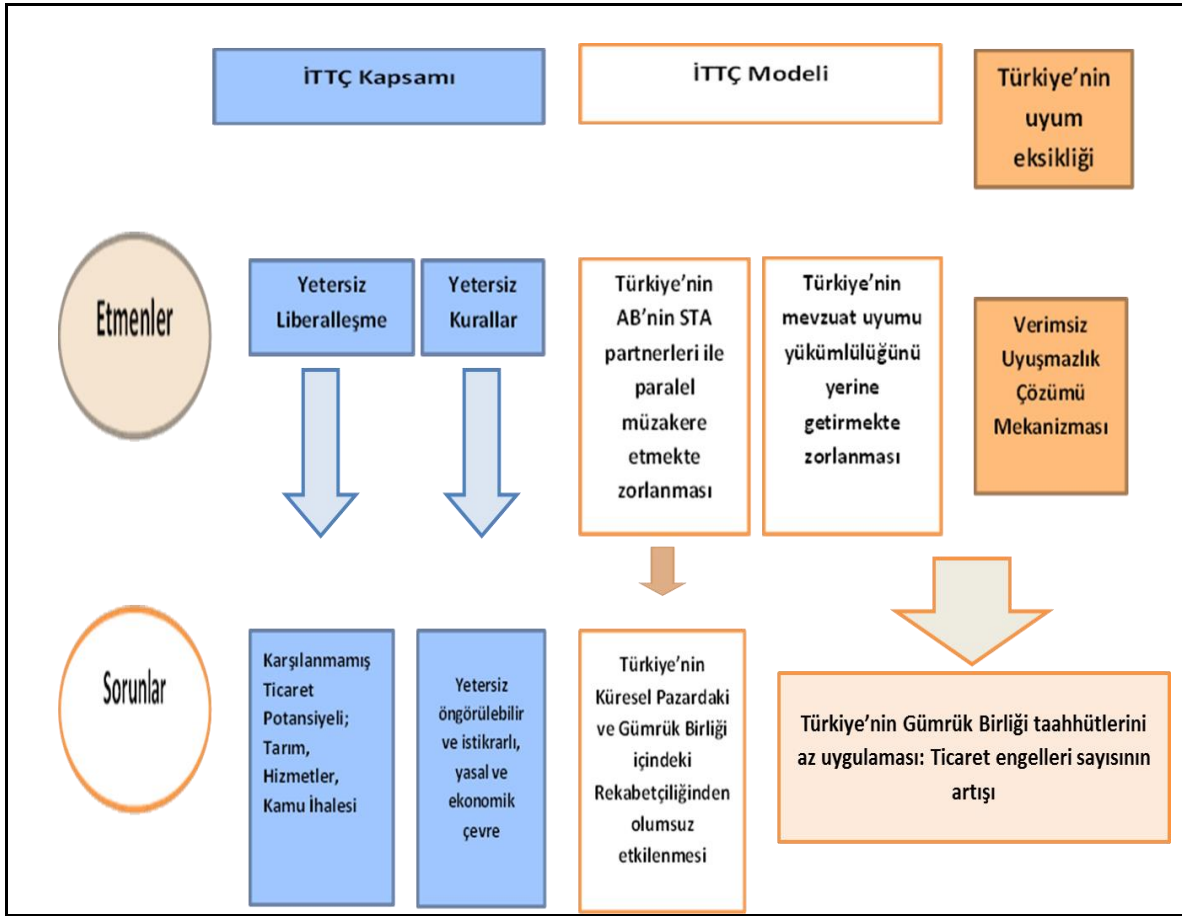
İTTÇ Kapsamı

İTTÇ Modeli

Türkiye'nin uyum eksikliği

Etmenler

Yetersiz Liberalleşme

Yetersiz Kurallar

Türkiye'nin AB'nin STA partnerleri ile paralel müzakere etmekte zorlanması

Türkiye'nin mevzuat uyumu yükümlülüğünü yerine getirmekte zorlanması

Verimsiz Uyuşmazlık Çözümü Mekanizması

Sorunlar

Karşılanmamış Ticaret Potansiyeli; Tarım, Hizmetler, Kamu İhalesi

Yetersiz öngörülebilir ve istikrarlı, yasal ve ekonomik çevre

Türkiye'nin Küresel Pazardaki ve Gümrük Birliği içindeki Rekabetçiliğinden olumsuz etkilenmesi

Türkiye'nin Gümrük Birliği taahhütlerini az uygulaması: Ticaret engelleri sayısının artışı